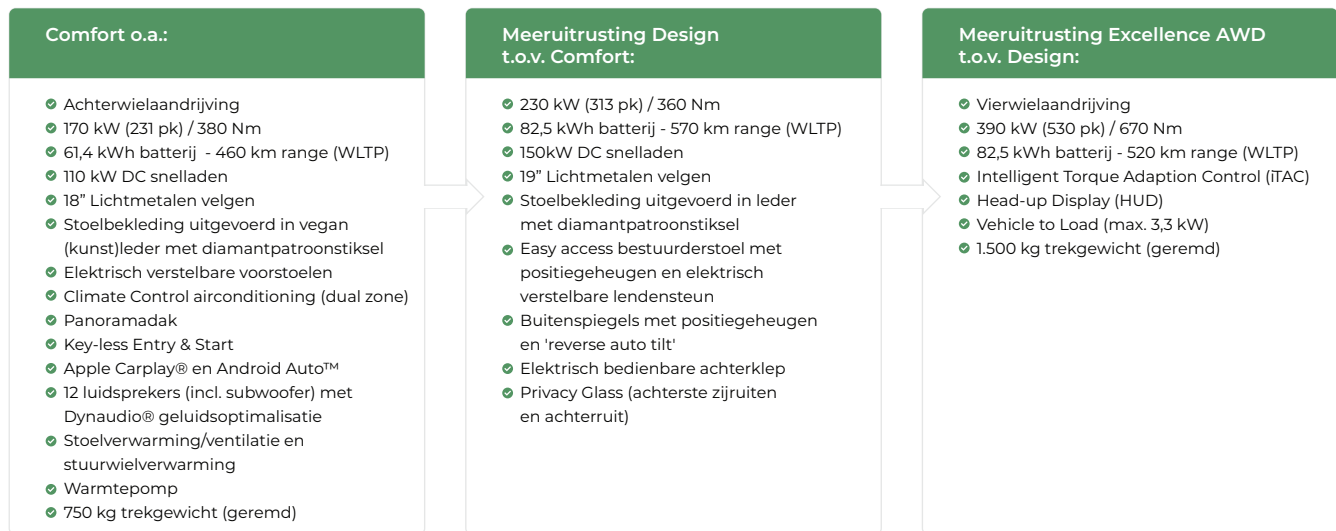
Comfort o.a.:

Achterwielaandrijving
170 kW (231 pk) / 380 Nm
61,4 kWh batterij - 460 km range (WLTP)
110 kW DC snelladen
18" Lichtmetalen velgen
Stoelbekleding uitgevoerd in vegan (kunst)leder met diamantpatroonstiksel
Elektrisch verstelbare voorstoelen
Climate Control airconditioning (dual zone)
Panoramadak
Key-less Entry & Start
Apple Carplay® en Android Auto™
12 luidsprekers (incl. subwoofer) met Dynaudio® geluidsoptimalisatie
Stoelverwarming/ventilatie en stuurwielverwarming
Warmtepomp
750 kg trekgewicht (geremd)

Meeruitrusting Design t.o.v. Comfort:

230 kW (313 pk) / 360 Nm
82,5 kWh batterij - 570 km range (WLTP)
150kW DC snelladen
19" Lichtmetalen velgen
Stoelbekleding uitgevoerd in leder met diamantpatroonstiksel
Easy access bestuurderstoel met positiegeheugen en elektrisch verstelbare lendensteun
Buitenspiegels met positiegeheugen en 'reverse auto tilt'
Elektrisch bedienbare achterklep
Privacy Glass (achterste zijruiten en achterruit)

Meeruitrusting Excellence AWD t.o.v. Design:

Vierwielaandrijving
390 kW (530 pk) / 670 Nm
82,5 kWh batterij - 520 km range (WLTP)
Intelligent Torque Adaption Control (iTAC)
Head-up Display (HUD)
Vehicle to Load (max. 3,3 kW)
1.500 kg trekgewicht (geremd)